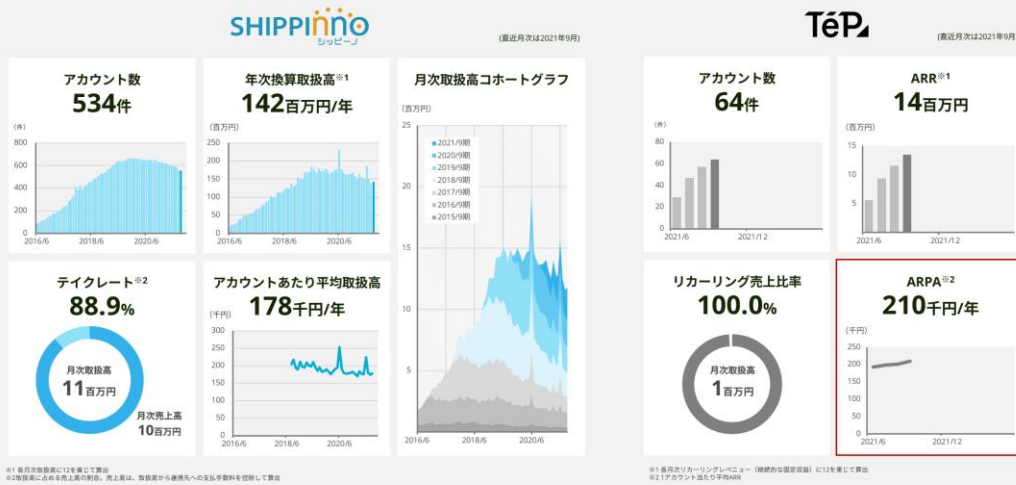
SHIPPinno
シッピーノ

(直近月次は2021年9月)

アカウント数
534件

(件)
800
600
400
200
0
2016/6
2018/6
2020/6

年次換算取扱高※1
142百万円/年

(百万円)
250
200
150
100
50
0
2016/6
2018/6
2020/6

月次取扱高コホートグラフ

(百万円)
25
20
15
10
5
2021/9期
2020/9期
2019/9期
2018/9期
2017/9期
2016/9期
2015/9期
2016/6
2018/6
2020/6

テイクレート※2
88.9%

月次取扱高
11百万円

月次売上高
10百万円

アカウントあたり平均取扱高
178千円/年

(千円)
300
250
200
150
100
50
0
2016/6
2018/6
2020/6

※1 各月次取扱高に12を乗じて算出
※2取扱高に占める売上高の割合。売上高は、取扱高から連携先への支払手数料を控除して算出

TéPz

(直近月次は2021年9月)

アカウント数
64件

(件)
80
60
40
20
0
2021/6
2021/12

ARR※1
14百万円

(百万円)
15
10
5
2021/6
2021/12

リカーリング売上比率
100.0%

月次取扱高
1百万円

ARPA※2
210千円/年

(千円)
250
200
150
100
50
0
2021/6
2021/12

※1 各月次リカーリングレベニュー（継続的な固定収益）に12を乗じて算出
※2 1アカウント当たり平均ARR